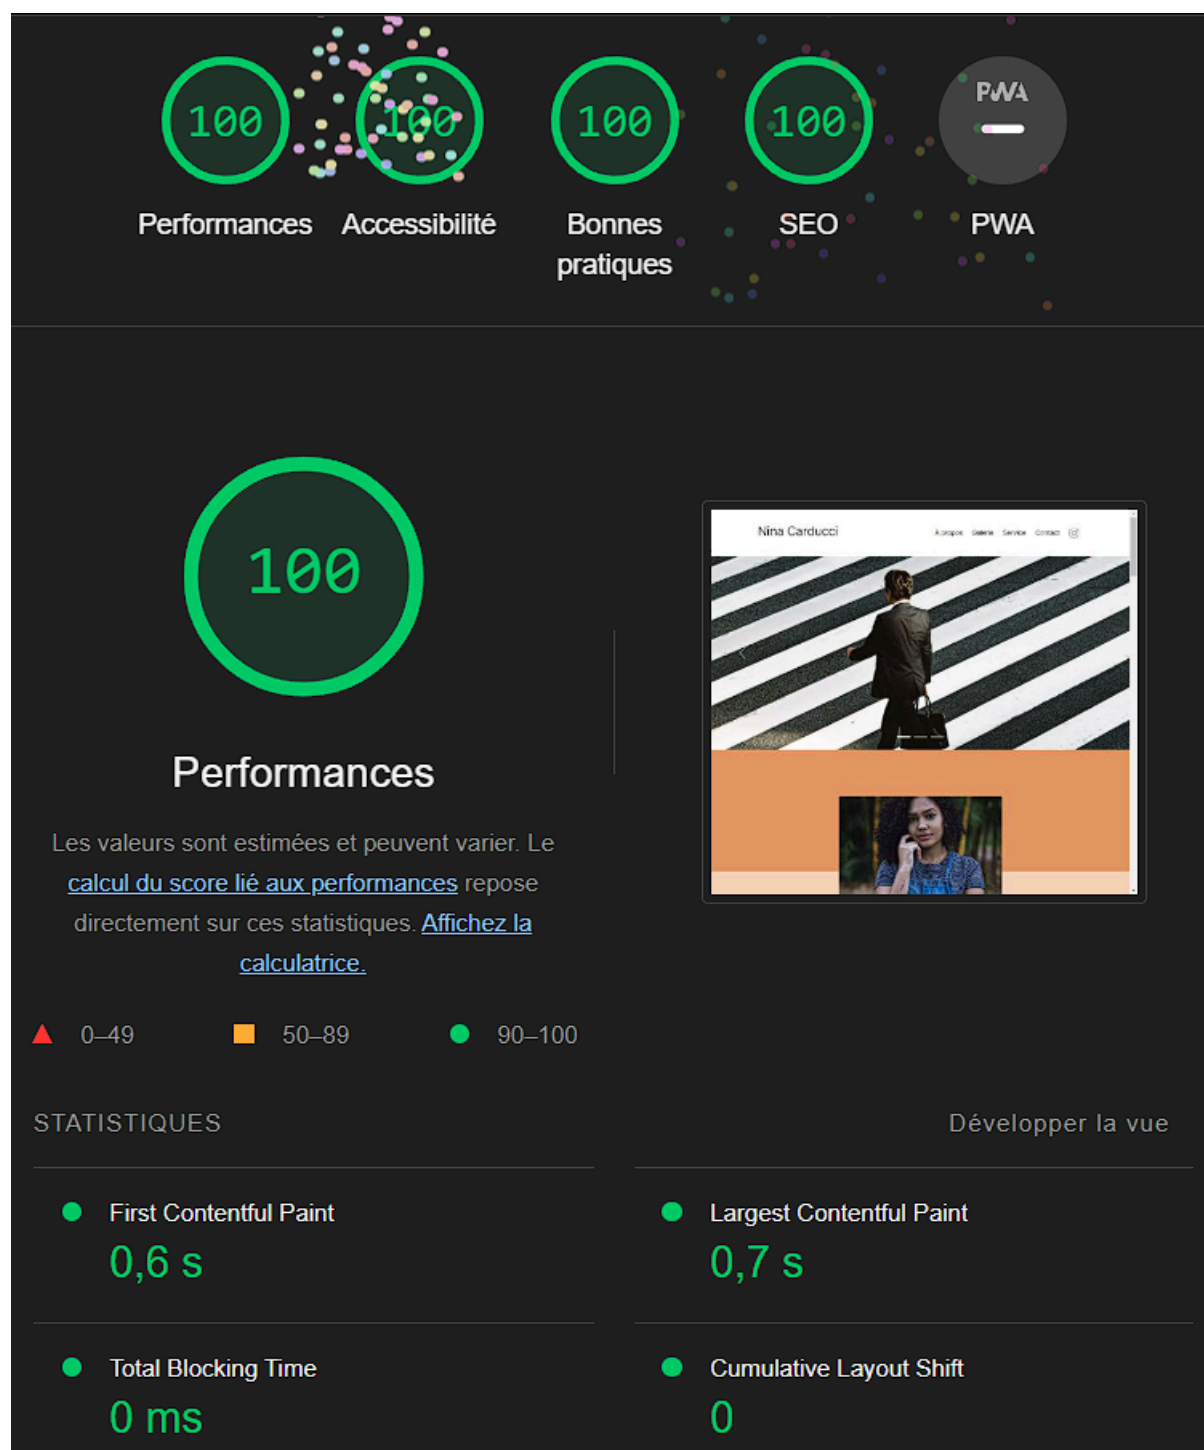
100
Performances

100
Accessibilité

100
Bonnes pratiques

100
SEO

PWA
PWA

100

Performances

Les valeurs sont estimées et peuvent varier. Le calcul du score lié aux performances repose directement sur ces statistiques. Affichez la calculatrice.

Nina Carducci
À propos Galerie Service Contact

0–49
50–89
90–100

STATISTIQUES
Développer la vue

First Contentful Paint
0,6 s

Largest Contentful Paint
0,7 s

Total Blocking Time
0 ms

Cumulative Layout Shift
0